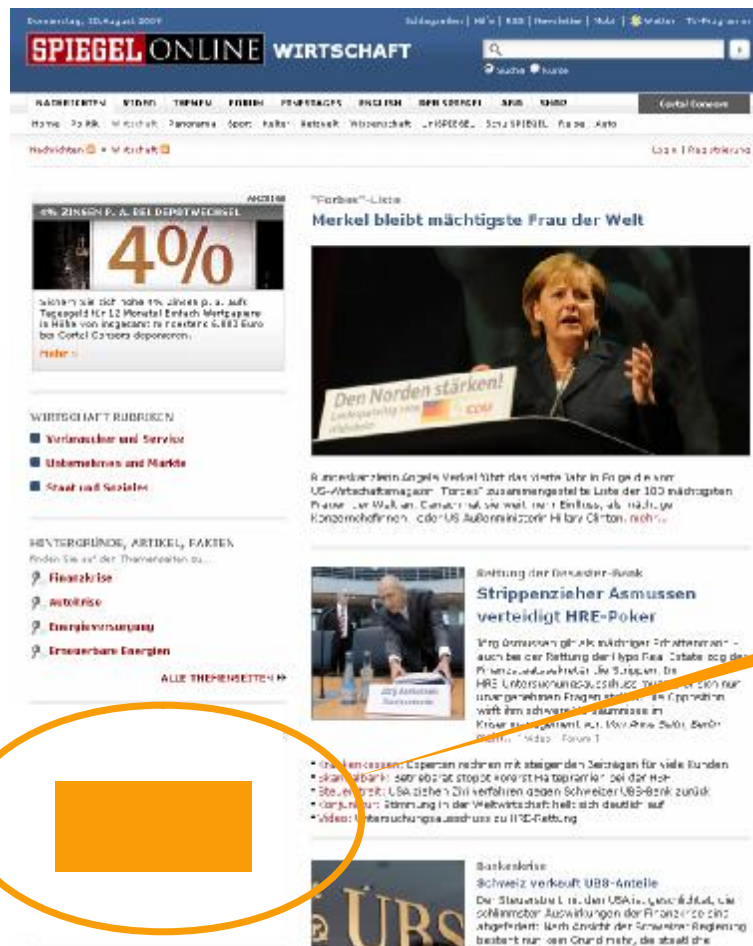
Donnerstag, 20. August 2009

Schlagzeilen | RSS | Newsletter | Mobil | Wetter | TV-Programm

SPIEGEL ONLINE WIRTSCHAFT

Suche Kunde

NACHRICHTEN VIDEO THEMEN FORUM ENGLISH DER SPIEGEL SHOP

Cortal Consors

Home Politik Wirtschaft Panorama Sport Kultur Netzwelt Wissenschaft UniSPIEGEL SchulSPIEGEL Reise Auto

Nachrichten > Wirtschaft

Login | Registrierung

ANZEIGE

4% ZINSEN P. A. BEI DEPOTWECHSEL

4%

Sichern Sie sich hohe 4% Zinsen p. a. auf Tagesgeld für 12 Monate! Einfach Wertpapiere in Höhe von insgesamt mindestens 5.000 Euro bei Cortal Consors deponieren.

Mehr »

WIRTSCHAFT RUBRIKEN

Verbraucher und Service

Unternehmen und Märkte

Staat und Soziales

HINTERGRÜNDE, ARTIKEL, FAKTEN

Finden Sie auf den Themenseiten zu...

Finanzkrise

Autokrise

Energieversorgung

Erneuerbare Energien

ALLE THEMENSEITEN »

"Forbes"-Liste

Merkel bleibt mächtigste Frau der Welt

Den Norden stärken!

CDU

Bundeskanzlerin Angela Merkel führt das vierte Jahr in Folge die vom US-Wirtschaftsmagazin "Forbes" zusammengestellte Liste der 100 mächtigsten Frauen der Welt an. Damit hat sie weit mehr Einfluss als mächtige Konzernchefinnen - oder US-Außenministerin Hillary Clinton. mehr...

Rettung der Immobilien-Bank

Strippenzieher Asmussen verteidigt HRE-Poker

Jörg Asmussen gilt als mächtiger Strippenzieher - auch bei der Rettung der Hypo Real Estate zog der Finanzstaatssekretär die Strippen. Im HRE-Untersuchungsausschuss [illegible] nur unangenehmen Fragen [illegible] Opposition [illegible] Kreuzverhör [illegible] Von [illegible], Berlin

Jörg Asmussen

mehr Video Forum

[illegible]: Experten rechnen mit steigenden Beiträgen für viele Kunden
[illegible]: Vorerst Haftungsrahmen bei der HSH
Steuerstreit: USA ziehen Zivilverfahren gegen Schweizer UBS-Bank zurück
Konjunktur: Stimmung in der Weltwirtschaft hellt sich deutlich auf
Video: Untersuchungsausschuss zu HRE-Rettung

Bankenkrise

Schweiz verkauft UBS-Anteile

Der Steuerstreit mit den USA ist geschlichtet, die schlimmsten Auswirkungen der Finanzkrise sind abgefedert: Nach Ansicht der Schweizer Regierung besteht nun kein Grund mehr, die staatliche

UBS